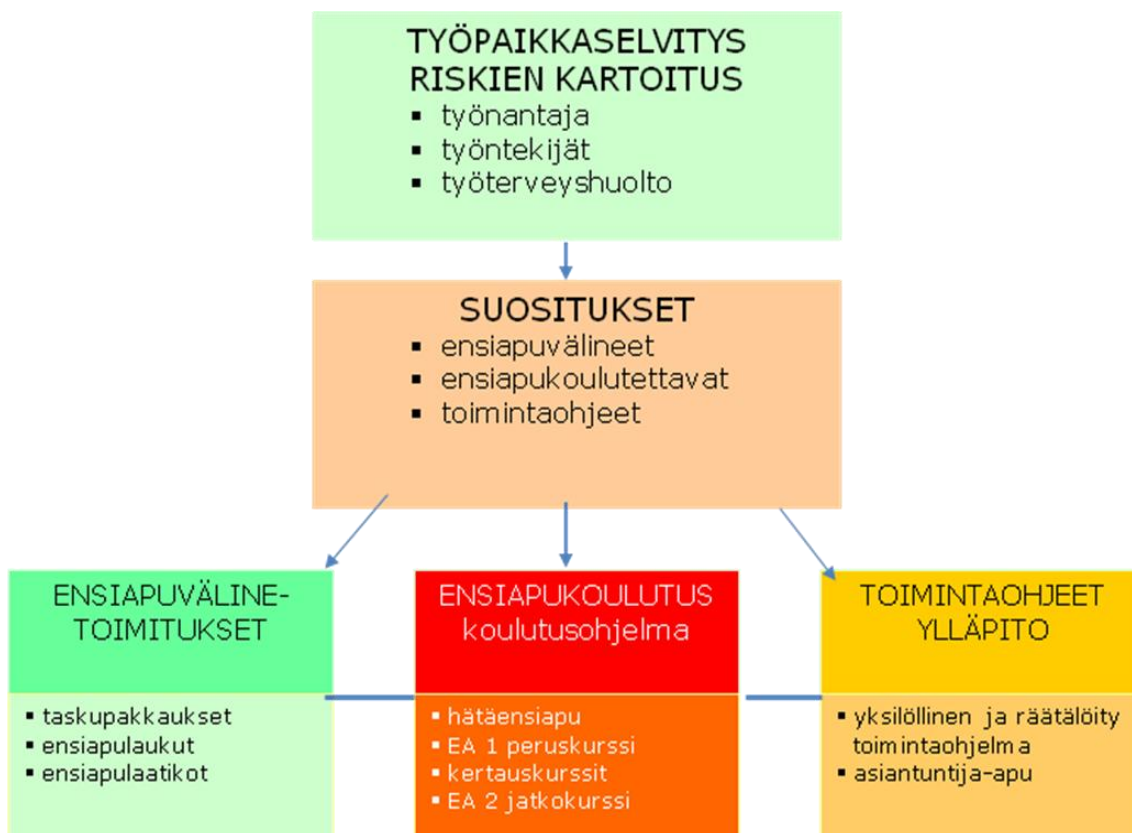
TYÖPAIKKASELVITYS
RISKIEN KARTOITUS
- työnantaja
- työntekijät
- työterveyshuolto

SUOSITUKSET
- ensiapuvälineet
- ensiapukoulutettavat
- toimintaohjeet

ENSIAPUVÄLINE-TOIMITUKSET
- taskupakkaukset
- ensiapulaukut
- ensiapulaatikot

ENSIAPUKOULUTUS
koulutusohjelma
- hätäensiapu
- EA 1 peruskurssi
- kertauskurssit
- EA 2 jatkokurssi

TOIMINTAOHJEET
YLLÄPITO
- yksilöllinen ja räätälöity toimintaohjelma
- asiantuntija-apu